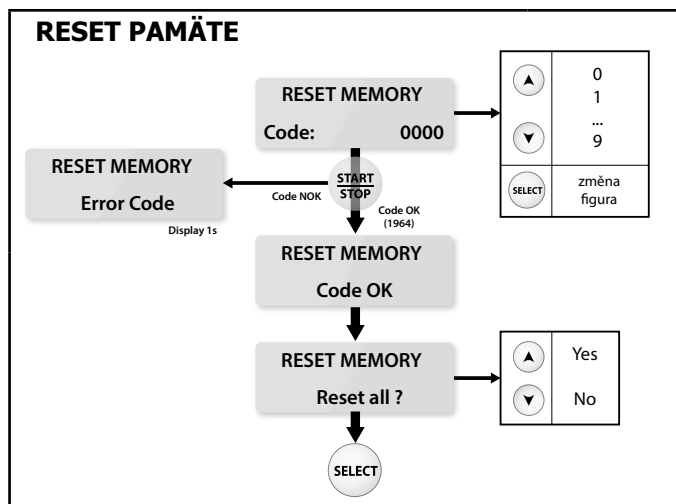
RESET PAMÄTE

RESET MEMORY
Code: 0000

0
1
...
9

SELECT
změna figura

RESET MEMORY
Error Code
Display 1s

Code NOK

START
STOP

Code OK
(1964)

RESET MEMORY
Code OK

RESET MEMORY
Reset all ?

Yes
No

SELECT